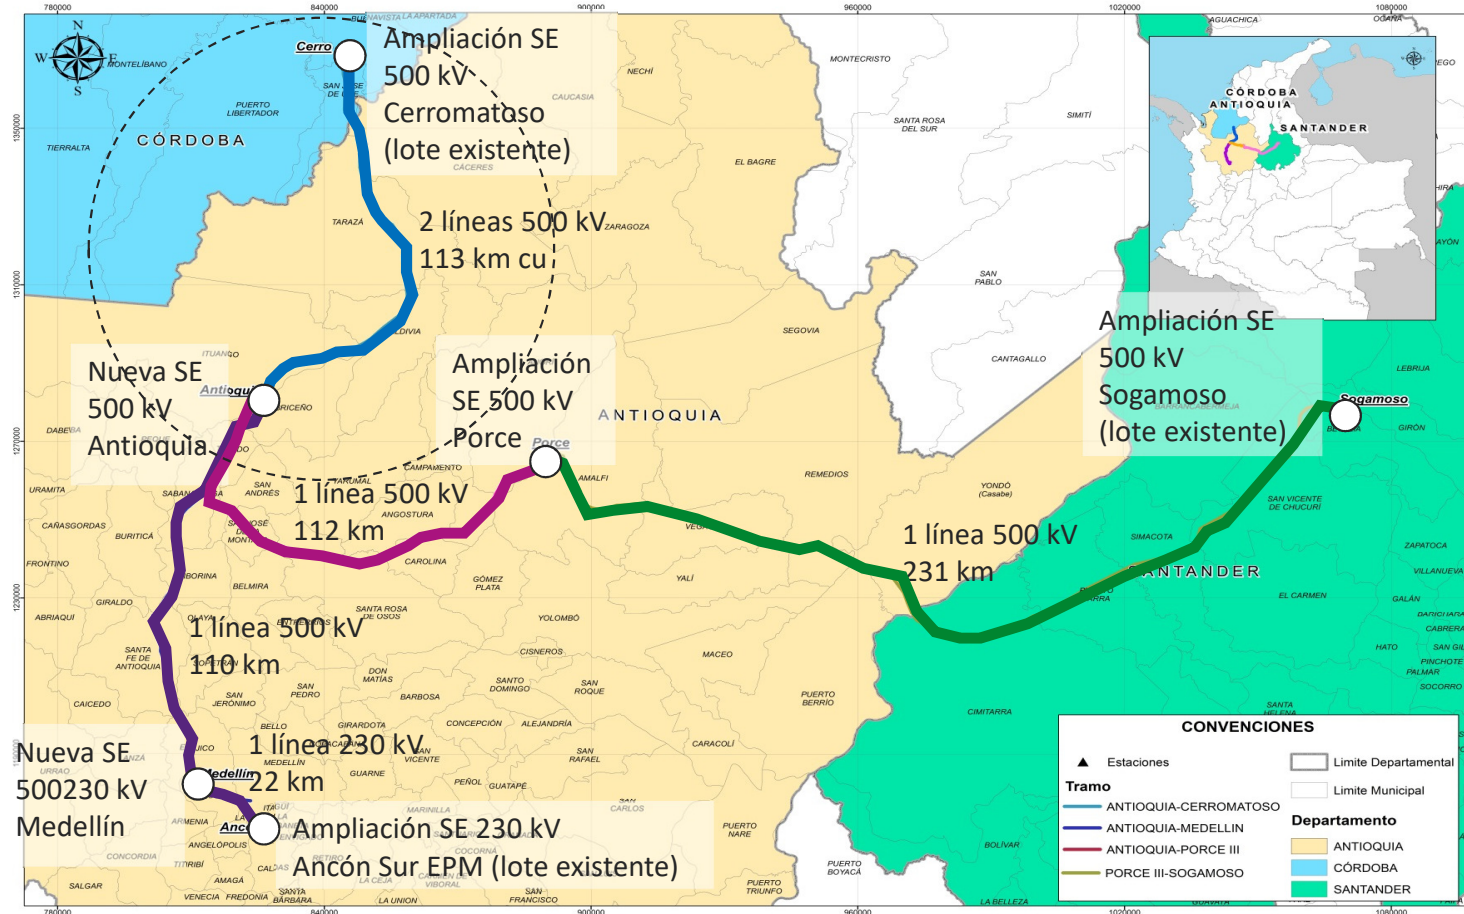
780000 840000 900000 960000 1020000 1080000

Ampliación SE 500 kV Cerromatoso (lote existente)

2 líneas 500 kV 113 km cu

Nueva SE 500 kV Antioquia

Ampliación SE 500 kV Porce

1 línea 500 kV 112 km

1 línea 500 kV 110 km

1 línea 230 kV 22 km

Nueva SE 500230 kV Medellín

Ampliación SE 230 kV Ancón Sur EPM (lote existente)

1 línea 500 kV 231 km

Ampliación SE 500 kV Sogamoso (lote existente)

CÓRDOBA

ANTIOQUIA

SANTANDER

Cerro

Antioquia

Porce

Sogamoso

Medellín

Anc

MONTELÍBANO PUERTO LIBERTADOR TIERRALTA NECHÍ CAUCASIA CÁCERES TARAZÁ ZARAGOZA EL BAGRE MONTECRISTO SANTA ROSA DEL SUR SIMITÍ SAN PABLO CANTAGALLO SEGOVIA REMEDIOS YONDÓ (Casabe) AMALFI ITUANGO BRICEÑO DABEIBA URAMITA CAÑASGORDAS FRONTINO BURITICÁ SABANALARGA SAN ANDRÉS TOLEDO CAMPAMENTO ANGOSTURA CAROLINA GÓMEZ PLATA YALÍ YOLOMBÓ BELMIRA ABRIAQUÍ GIRALDO SANTA FE DE ANTIOQUIA SANTA ROSA DE OSOS DON MATÍAS SAN PEDRO SAN JERÓNIMO CAICEDO BELLO GIRARDOTA CONCEPCIÓN ALEJANDRÍA SANTO DOMINGO SAN ROQUE CISNEROS MACEO PUERTO BERRÍO CARACOLÍ SAN RAFAEL GUARNE SAN VICENTE PEÑOL GUATAPÉ MARINILLA SAN CARLOS PUERTO NARE ARMENIA ANGELÓPOLIS CONCORDIA TITIRIBÍ AMAGÁ CALDAS LA CEJA SALGAR VENECIA FREDONIA SANTA BÁRBARA LA UNIÓN SAN FRANCISCO PUERTO TRIUNFO PUERTO BOYACÁ BOLÍVAR CIMITARRA SIMACOTA SAN VICENTE DE CHUCURÍ EL CARMEN GIRÓN LEBRIJA ZAPATOCA VILLANUEVA GALÁN HATO PALMAR SOCORRO SANTA HELENA LA BELLEZA AGUACHICA OCAÑA BARRANCABERMEJA BUENAVISTA LA APARTADA SAN JOSÉ DE URÉ VEGACHÍ

CONVENCIONES
Estaciones
Tramo
ANTIOQUIA-CERROMATOSO
ANTIOQUIA-MEDELLIN
ANTIOQUIA-PORCE III
PORCE III-SOGAMOSO
Limite Departamental
Limite Municipal
Departamento
ANTIOQUIA
CÓRDOBA
SANTANDER